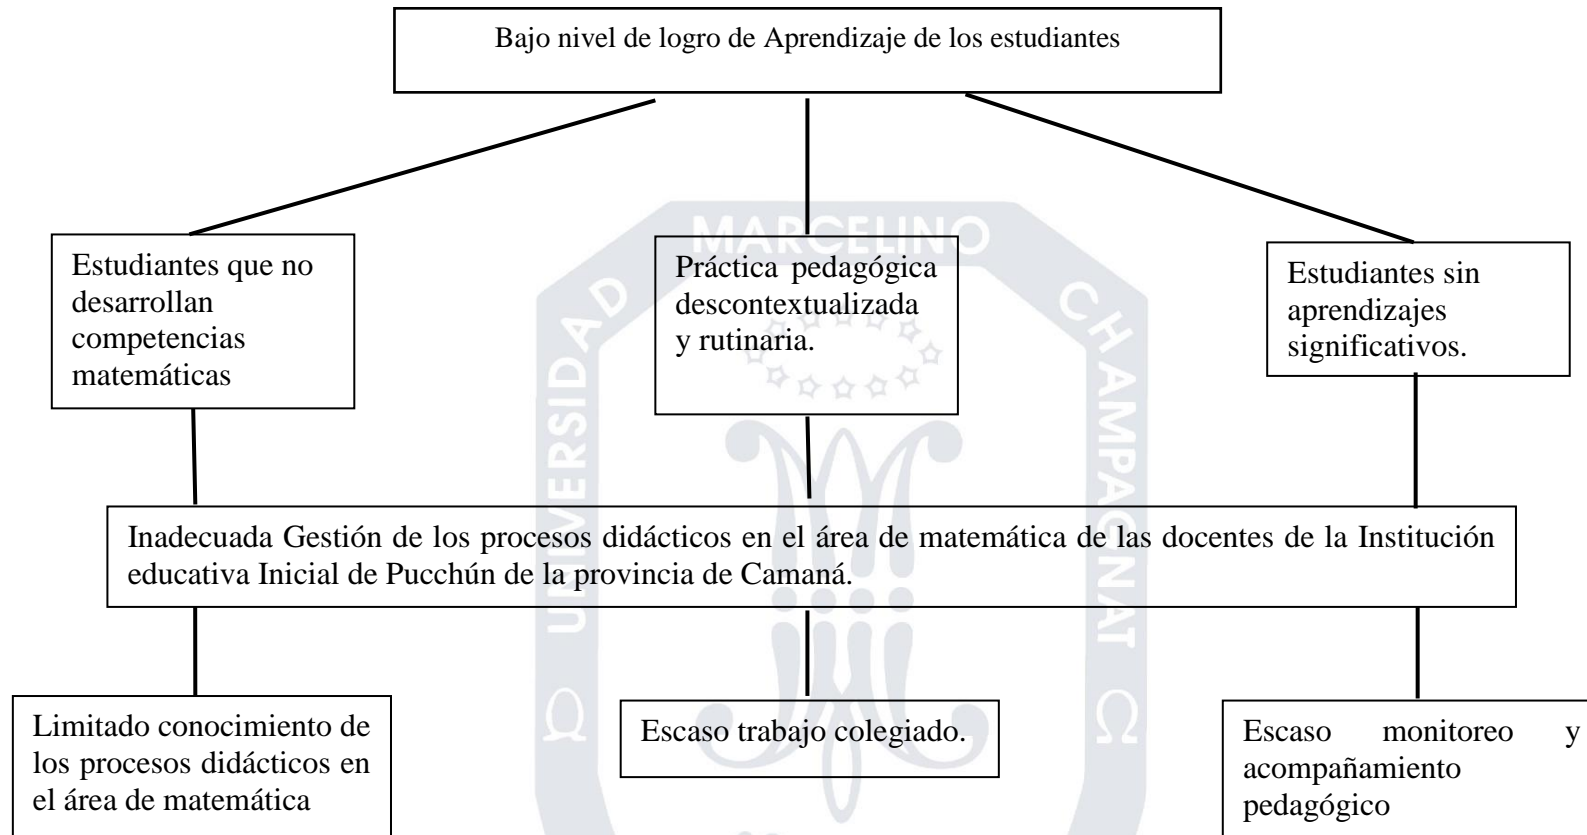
Bajo nivel de logro de Aprendizaje de los estudiantes

Estudiantes que no desarrollan competencias matemáticas

Práctica pedagógica descontextualizada y rutinaria.

Estudiantes sin aprendizajes significativos.

Inadecuada Gestión de los procesos didácticos en el área de matemática de las docentes de la Institución educativa Inicial de Pucchún de la provincia de Camaná.

Limitado conocimiento de los procesos didácticos en el área de matemática

Escaso trabajo colegiado.

Escaso monitoreo y acompañamiento pedagógico

UNIVERSIDAD MARCELINO CHAMPAGNAT